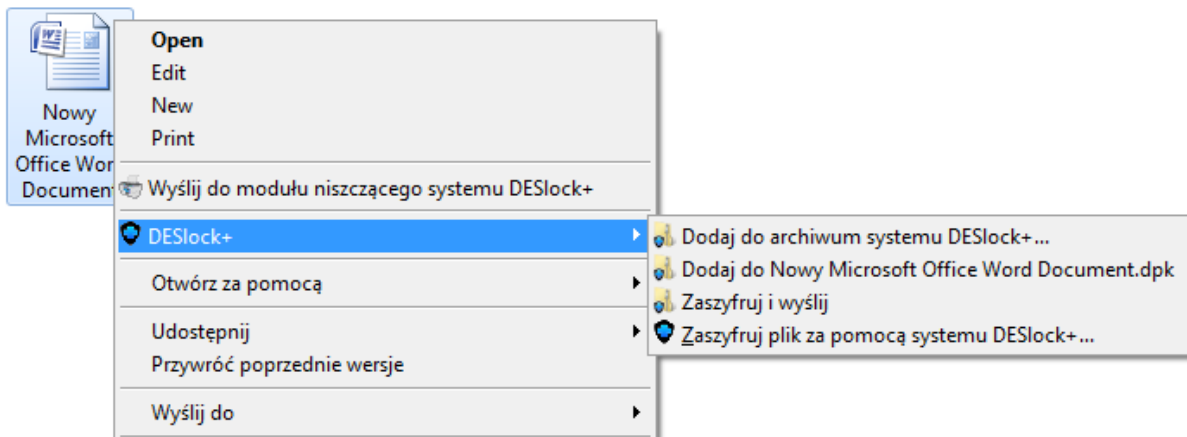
Nowy Microsoft Office Wor Document

Open
Edit
New
Print

Wyślij do modułu niszczącego systemu DESlock+

DESlock+

Otwórz za pomocą

Udostępnij
Przywróć poprzednie wersje

Wyślij do

Dodaj do archiwum systemu DESlock+...
Dodaj do Nowy Microsoft Office Word Document.dpk
Zaszyfruj i wyślij
Zaszyfruj plik za pomocą systemu DESlock+...